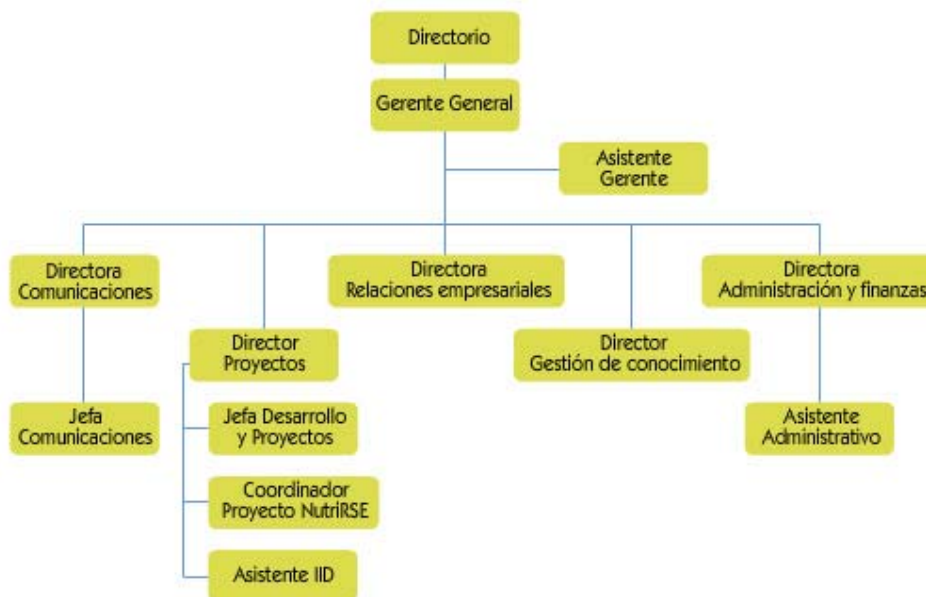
Directorio

Gerente General

Asistente Gerente

Directora Comunicaciones

Jefa Comunicaciones

Director Proyectos

Jefa Desarrollo y Proyectos

Coordinador Proyecto NutriRSE

Asistente IID

Directora Relaciones empresariales

Director Gestión de conocimiento

Directora Administración y finanzas

Asistente Administrativo